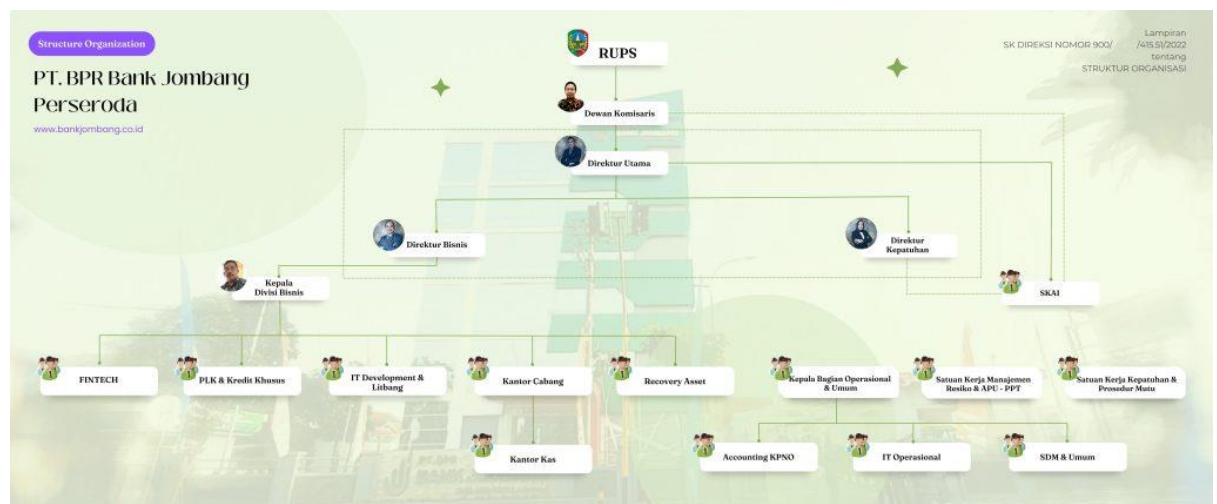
Structure Organization

PT. BPR Bank Jombang Perseroda

www.bankjombang.co.id

Lampiran
SK DIREKSI NOMOR 900/ /415.51/2022
tentang
STRUKTUR ORGANISASI

RUPS

Dewan Komisaris

Direktur Utama

Direktur Bisnis

Direktur Kepatuhan

Kepala Divisi Bisnis

SKAI

FINTECH

PLK & Kredit Khusus

IT Development & Litbang

Kantor Cabang

Recovery Asset

Kepala Bagian Operasional & Umum

Satuan Kerja Manajemen Resiko & APU - PPT

Satuan Kerja Kepatuhan & Prosedur Mutu

Kantor Kas

Accounting KPNO

IT Operasional

SDM & Umum